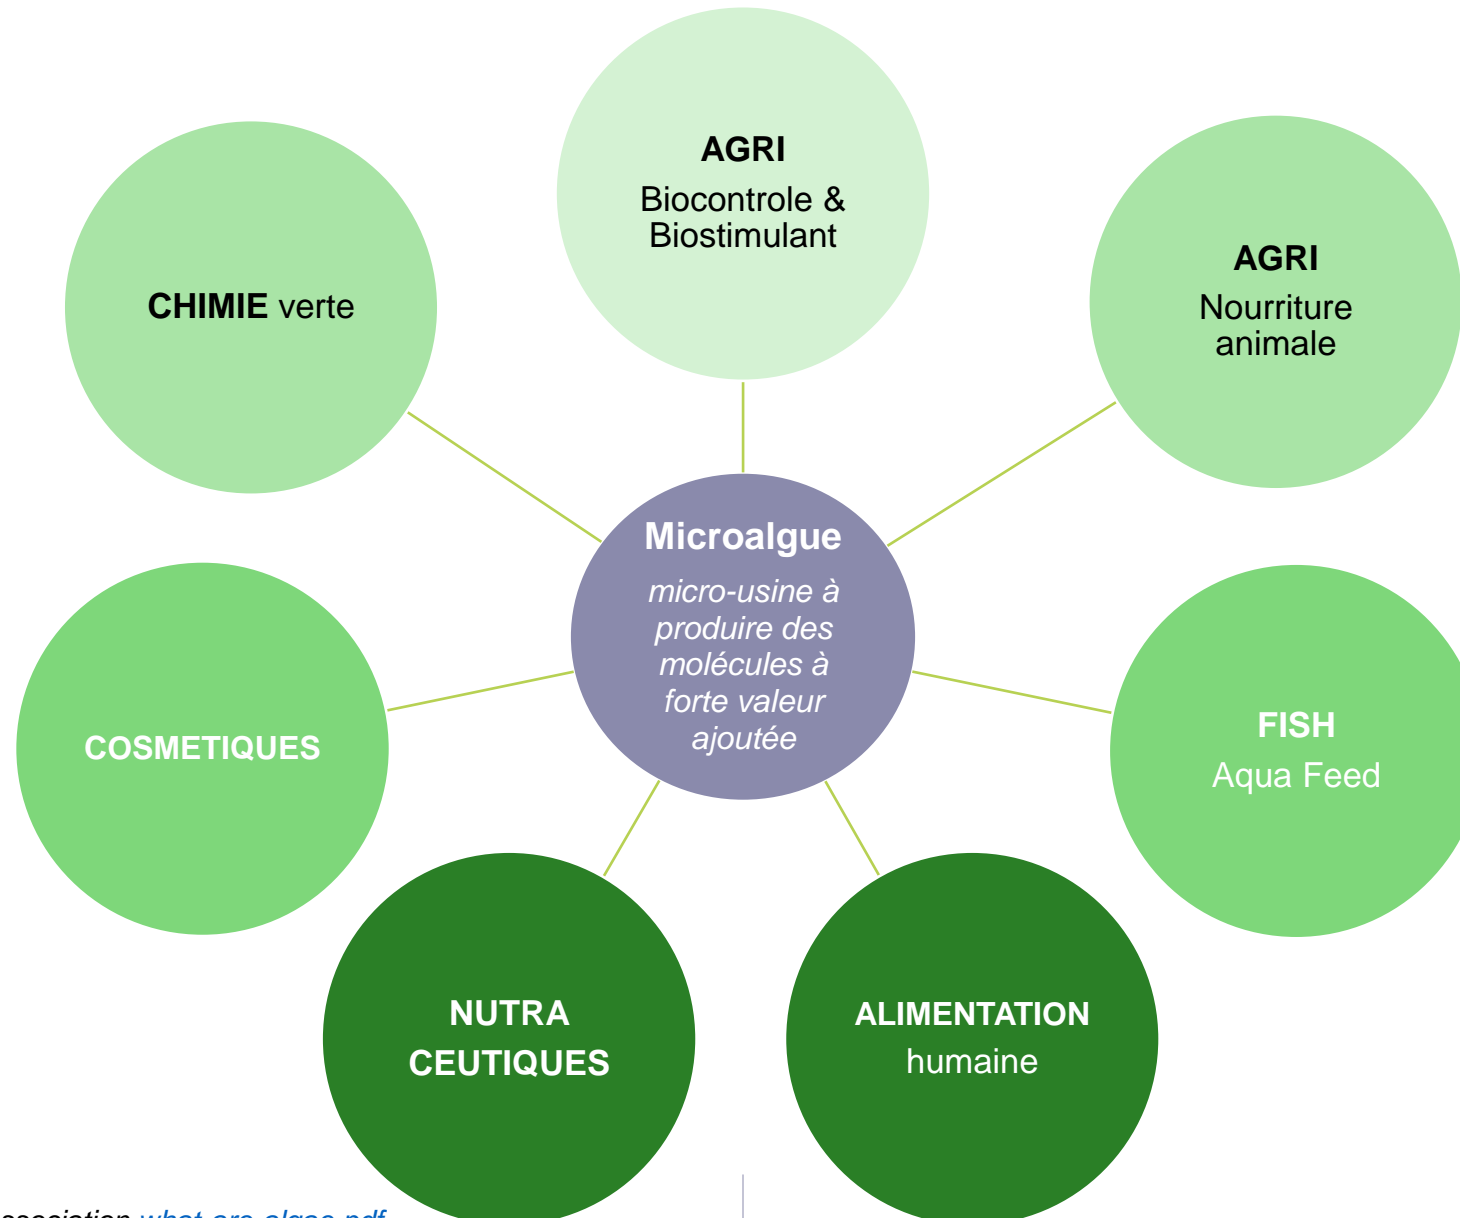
AGRI
Biocontrole & Biostimulant

CHIMIE verte

AGRI
Nourriture animale

Microalgue
micro-usine à produire des molécules à forte valeur ajoutée

COSMETIQUES

FISH
Aqua Feed

NUTRA CEUTIQUES

ALIMENTATION
humaine

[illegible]ssociation what are algae pdf